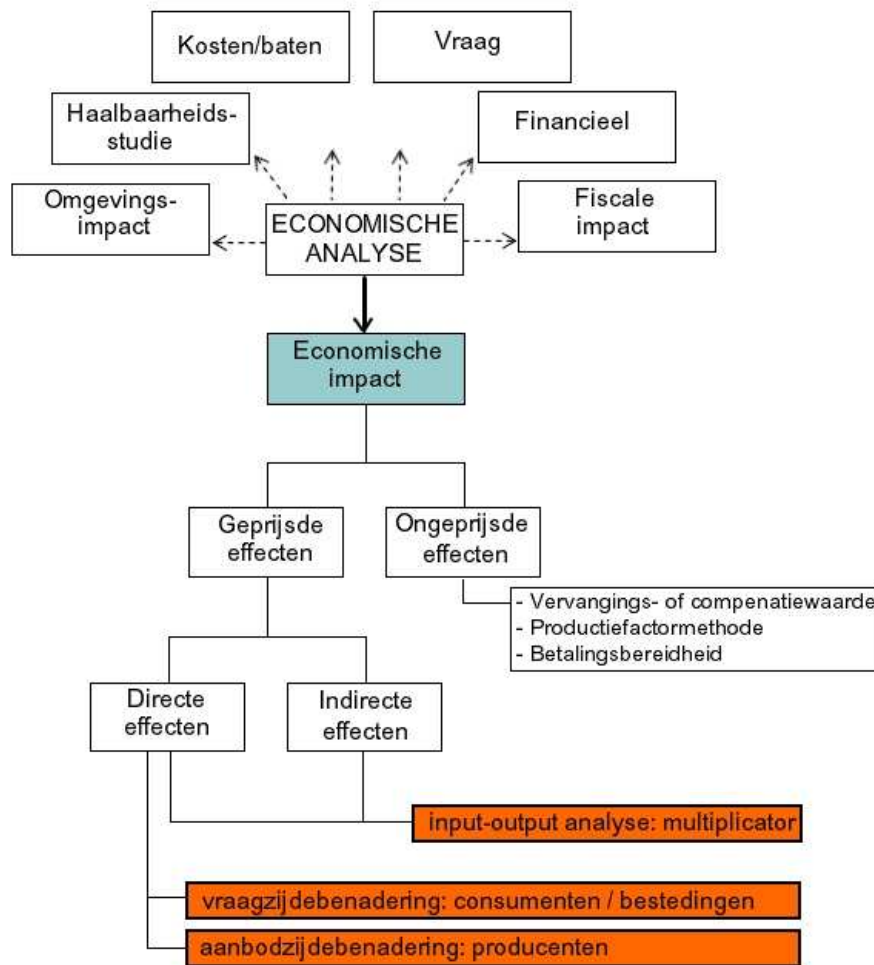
Kosten/baten

Vraag

Haalbaarheidsstudie

Financieel

Omgevingsimpact

ECONOMISCHE ANALYSE

Fiscale impact

Economische impact

Geprijsde effecten

Ongeprijsde effecten

- Vervangings- of compenatiewaarde
- Productiefactormethode
- Betalingsbereidheid

Directe effecten

Indirecte effecten

input-output analyse: multiplicator

vraagzijdebenadering: consumenten / bestedingen

aanbodzijdebenadering: producenten